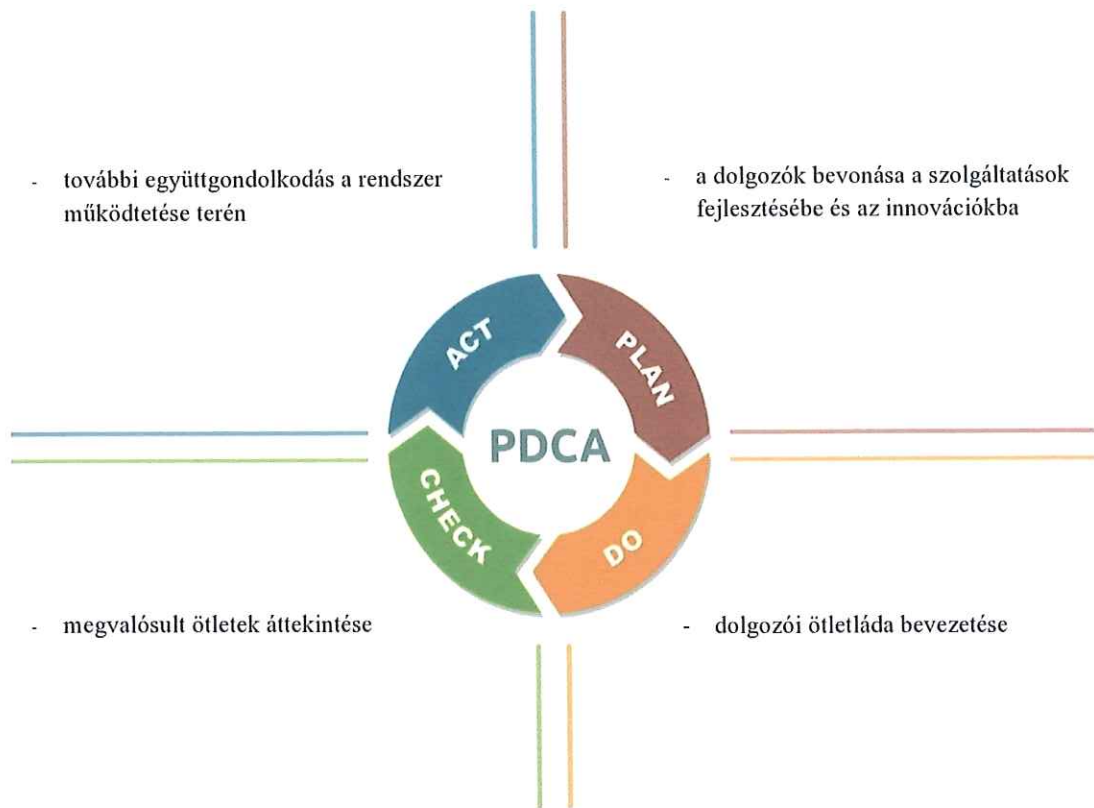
- további együttgondolkodás a rendszer működtetése terén

- a dolgozók bevonása a szolgáltatások fejlesztésébe és az innovációkba

ACT

PLAN

PDCA

CHECK

DO

- megvalósult ötletek áttekintése

- dolgozói ötletláda bevezetése